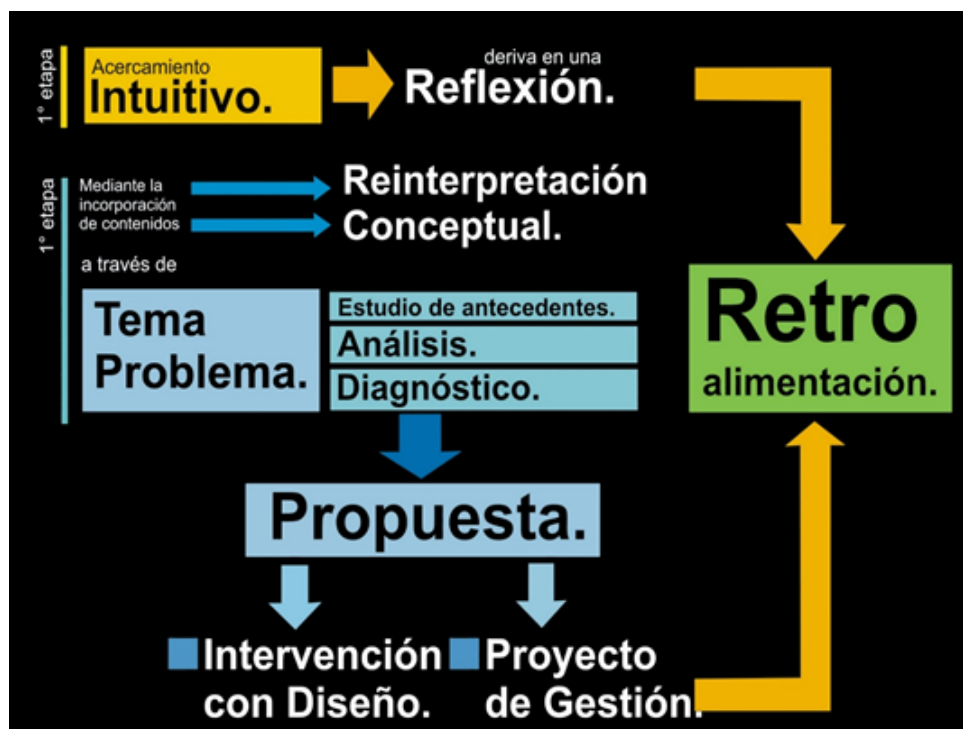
1° etapa

Acercamiento
Intuitivo.

deriva en una
Reflexión.

1° etapa

Mediante la incorporación de contenidos

Reinterpretación
Conceptual.

a través de

Tema Problema.

Estudio de antecedentes.
Análisis.
Diagnóstico.

Propuesta.

Intervención con Diseño.

Proyecto de Gestión.

Retro
alimentación.